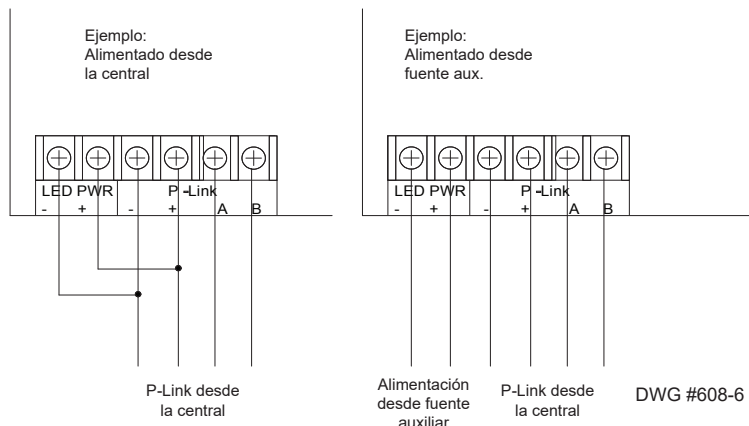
Ejemplo:
Alimentado desde la central

LED PWR
- +
P -Link
- + A B

P-Link desde la central

Ejemplo:
Alimentado desde fuente aux.

LED PWR
- +
P -Link
- + A B

Alimentación desde fuente auxiliar

P-Link desde la central

DWG #608-6